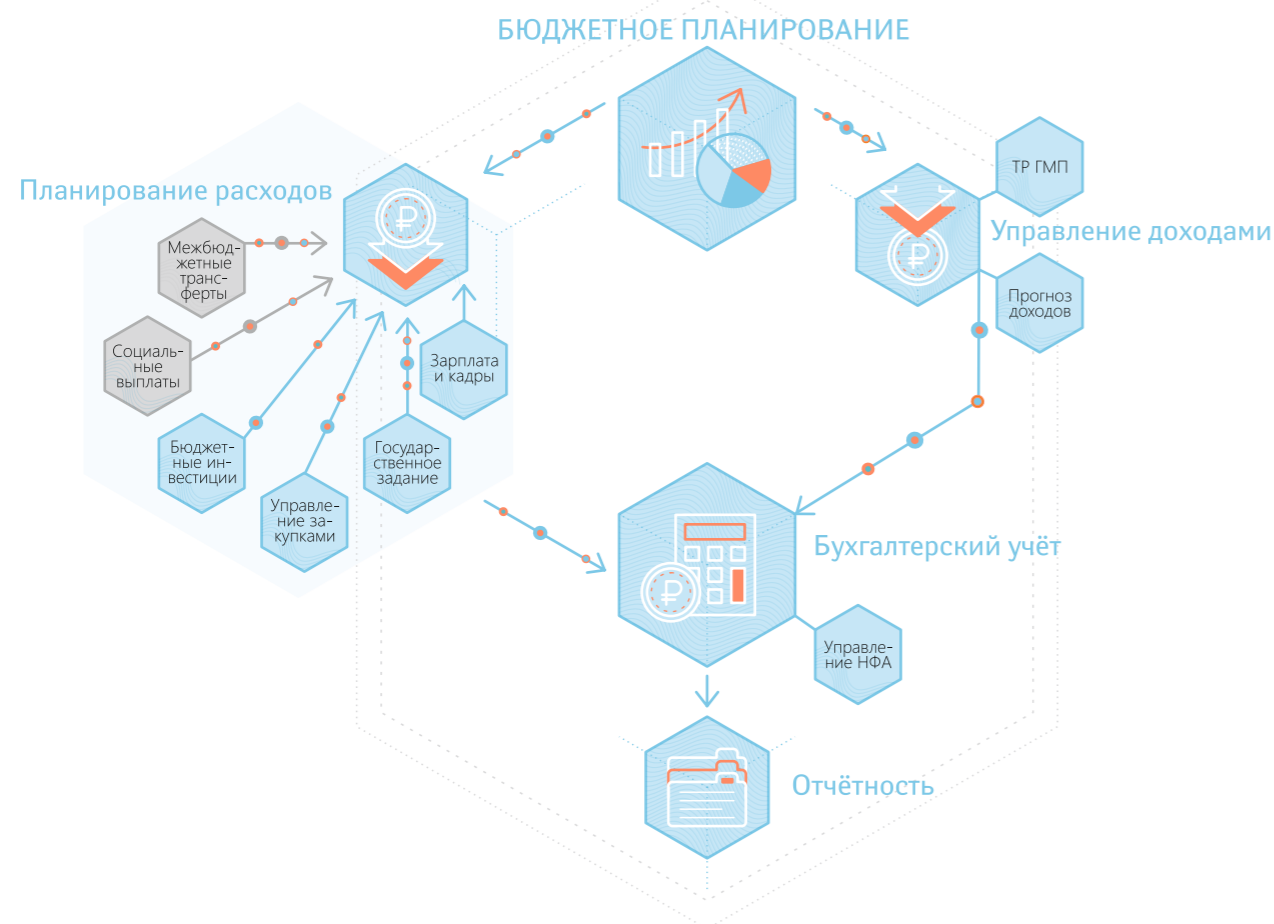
БЮДЖЕТНОЕ ПЛАНИРОВАНИЕ

Планирование расходов

Межбюджетные трансферты

Социальные выплаты

Бюджетные инвестиции

Управление закупками

Государственное задание

Зарплата и кадры

ТР ГМП

Управление доходами

Прогноз доходов

Бухгалтерский учёт

Управление НФА

Отчётность